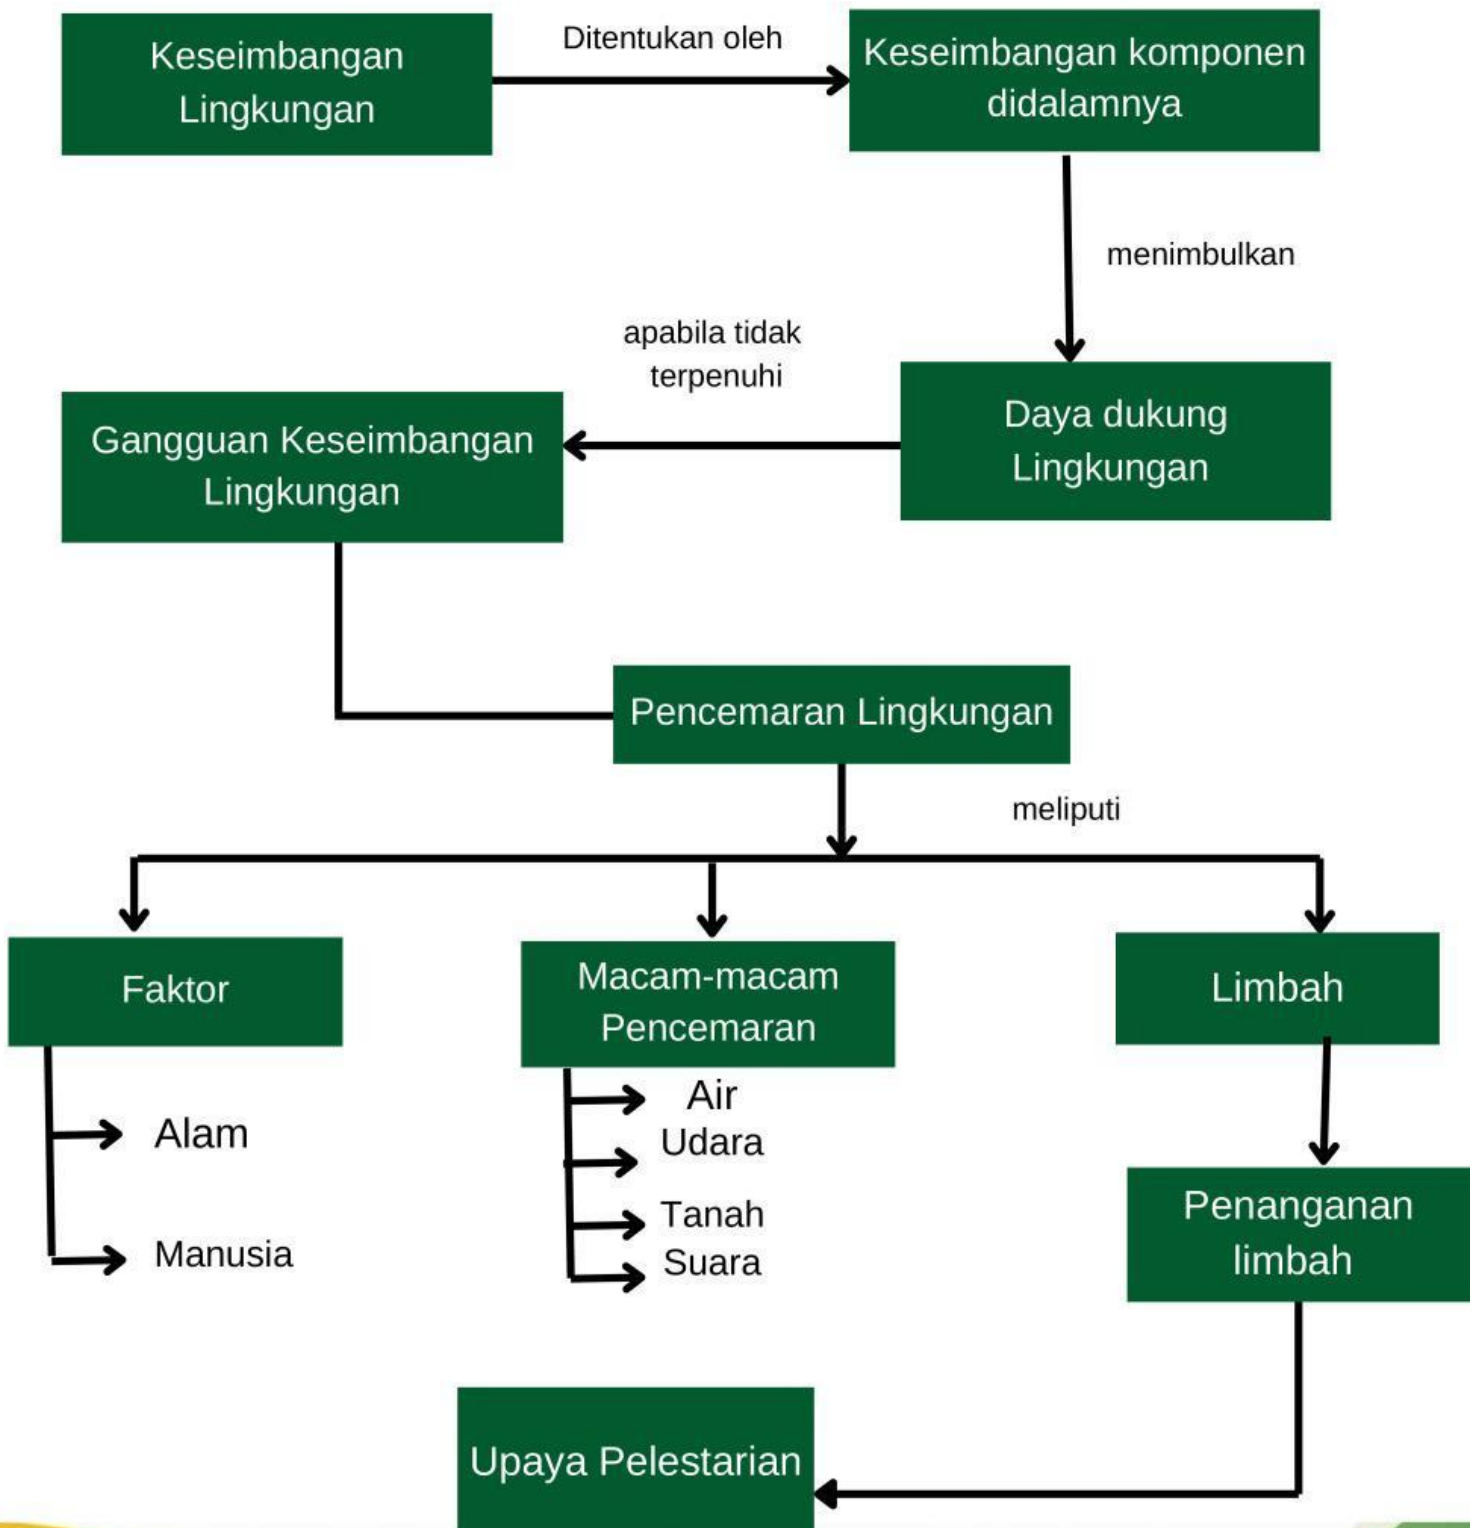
Keseimbangan Lingkungan

Ditentukan oleh

Keseimbangan komponen didalamnya

menimbulkan

Daya dukung Lingkungan

apabila tidak terpenuhi

Gangguan Keseimbangan Lingkungan

Pencemaran Lingkungan

meliputi

Faktor

Alam

Manusia

Macam-macam Pencemaran

Air

Udara

Tanah

Suara

Limbah

Penanganan limbah

Upaya Pelestarian